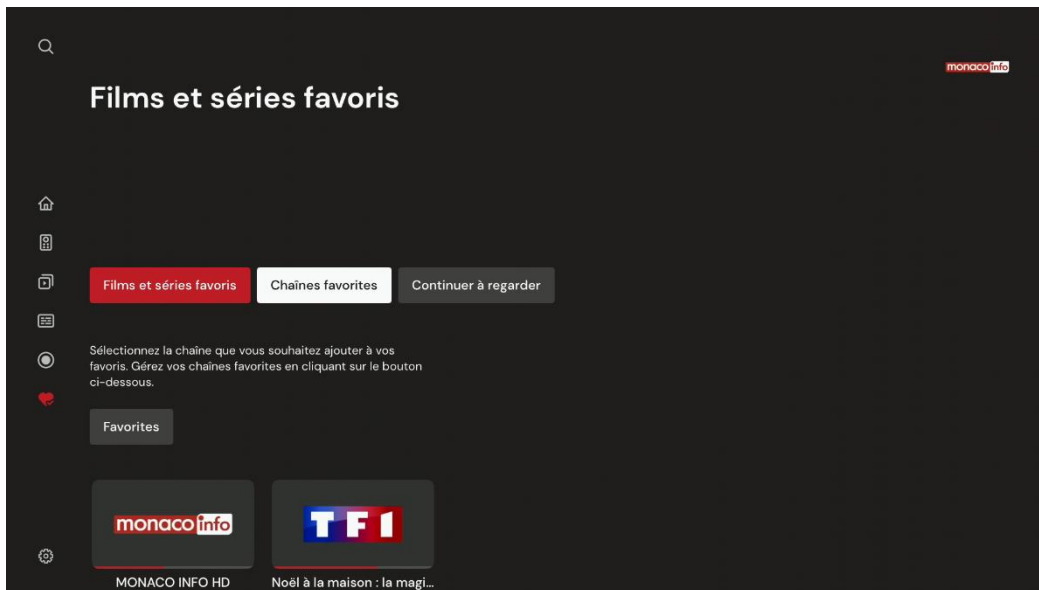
monaco info

Films et séries favoris

Films et séries favoris

Chaînes favorites

Continuer à regarder

Sélectionnez la chaîne que vous souhaitez ajouter à vos favoris. Gérez vos chaînes favorites en cliquant sur le bouton ci-dessous.

Favorites

monaco info

TF1

MONACO INFO HD

Noël à la maison : la magi...